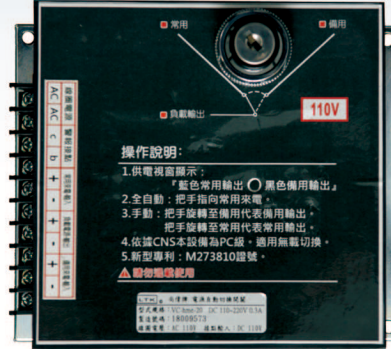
常用
備用
負載輸出
110V
操作說明:
1.供電視窗顯示:
『藍色常用輸出 黑色備用輸出』
2.全自動:把手指向常用來電。
3.手動:把手旋轉至備用代表備用輸出。
把手旋轉至常用代表常用輸出。
4.依據CNS本設備為PC級,適用無載切換。
5.新型專利:M273810證號。
請依規格使用
常用電源
備用電源
AC AC c b + - + - + -
電源輸出
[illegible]
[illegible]
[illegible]
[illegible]
型式規格 VC-hme-20 AC 110~220V 0.5A
製造號碼 18008573
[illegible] AC 110V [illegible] DC 110V